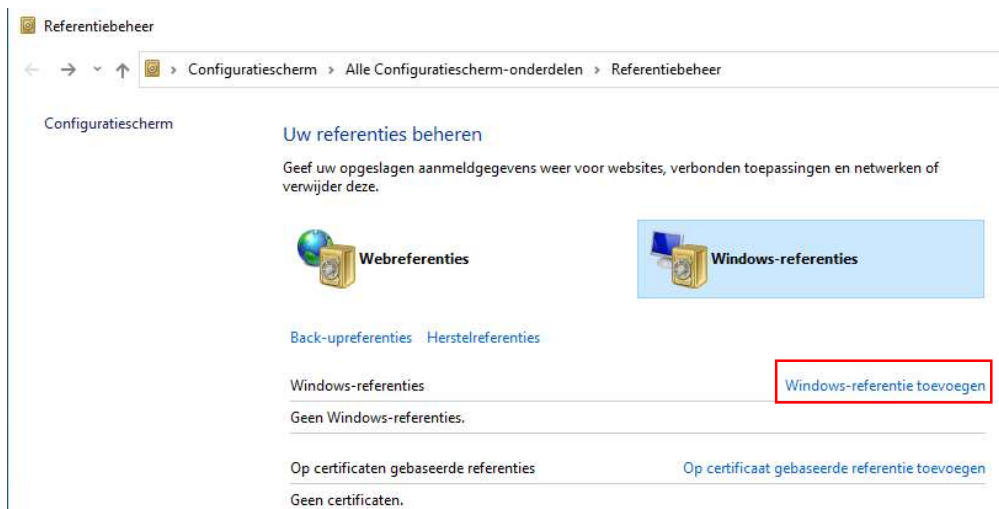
Referentiebeheer

Configuratiescherm › Alle Configuratiescherm-onderdelen › Referentiebeheer

Configuratiescherm

Uw referenties beheren

Geef uw opgeslagen aanmeldgegevens weer voor websites, verbonden toepassingen en netwerken of verwijder deze.

Webreferenties

Windows-referenties

Back-upreferenties Herstelreferenties

Windows-referenties Windows-referentie toevoegen

Geen Windows-referenties.

Op certificaten gebaseerde referenties Op certificaat gebaseerde referentie toevoegen

Geen certificaten.